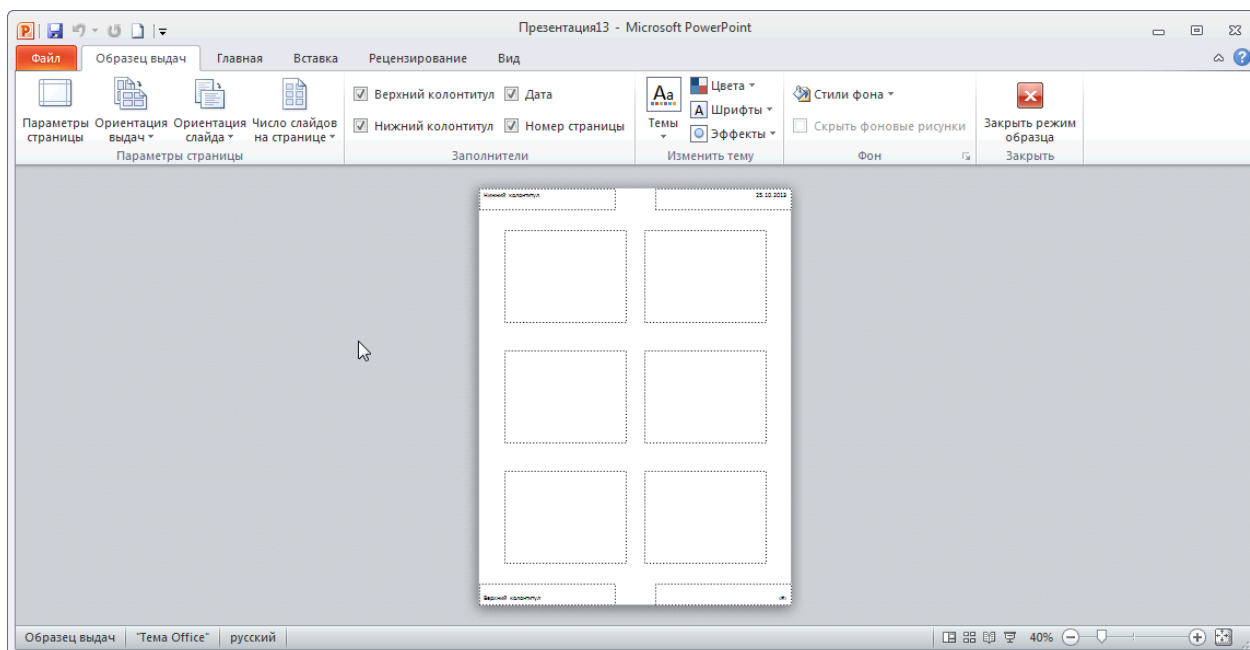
Презентация13 - Microsoft PowerPoint

Файл | Образец выдач | Главная | Вставка | Рецензирование | Вид

Параметры страницы
Ориентация выдач
Ориентация слайда
Число слайдов на странице
Параметры страницы

Верхний колонтитул
Дата
Нижний колонтитул
Номер страницы
Заполнители

Темы
Цвета
Шрифты
Эффекты
Изменить тему

Стили фона
Скрыть фоновые рисунки
Фон

Закрыть режим образца
Закрыть

Нижний колонтитул
25.10.2012

Верхний колонтитул
‹#›

Образец выдач | "Тема Office" | русский | 40%